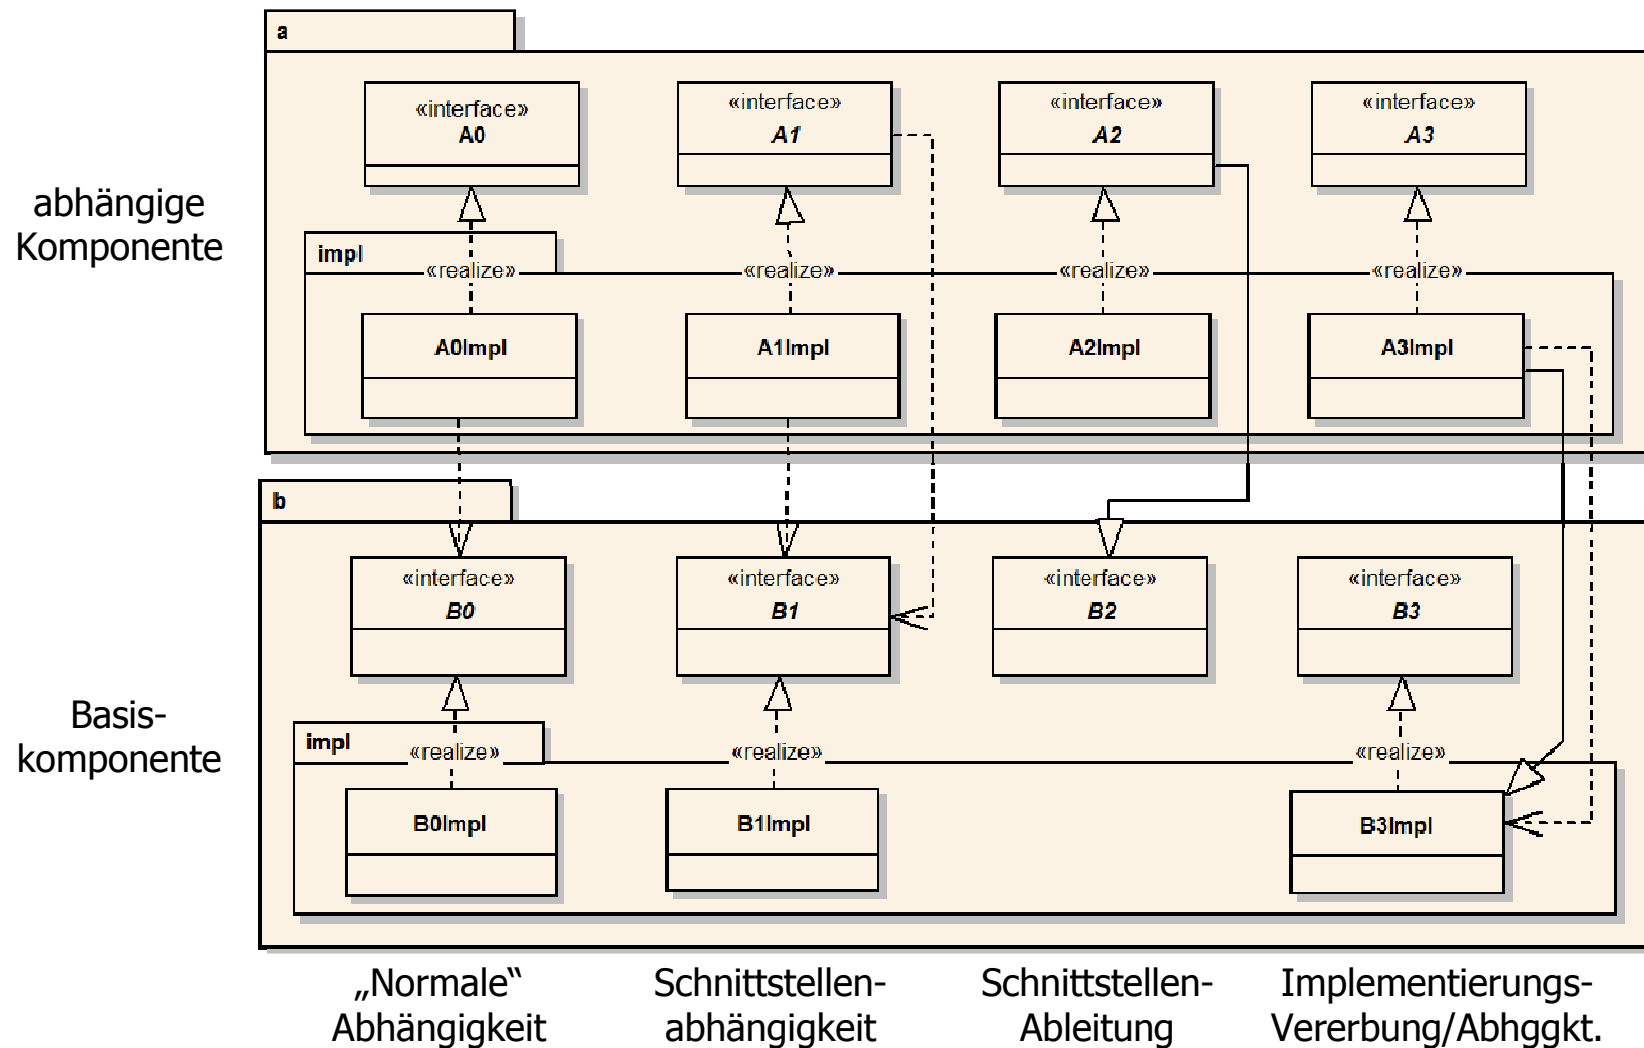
abhängige Komponente

a

«interface»
A0

«interface»
A1

«interface»
A2

«interface»
A3

impl

«realize»

«realize»

«realize»

«realize»

A0Impl

A1Impl

A2Impl

A3Impl

Basiskomponente

b

«interface»
B0

«interface»
B1

«interface»
B2

«interface»
B3

impl

«realize»

«realize»

«realize»

B0Impl

B1Impl

B3Impl

„Normale“ Abhängigkeit

Schnittstellenabhängigkeit

Schnittstellen-Ableitung

Implementierungs-Vererbung/Abhggkt.